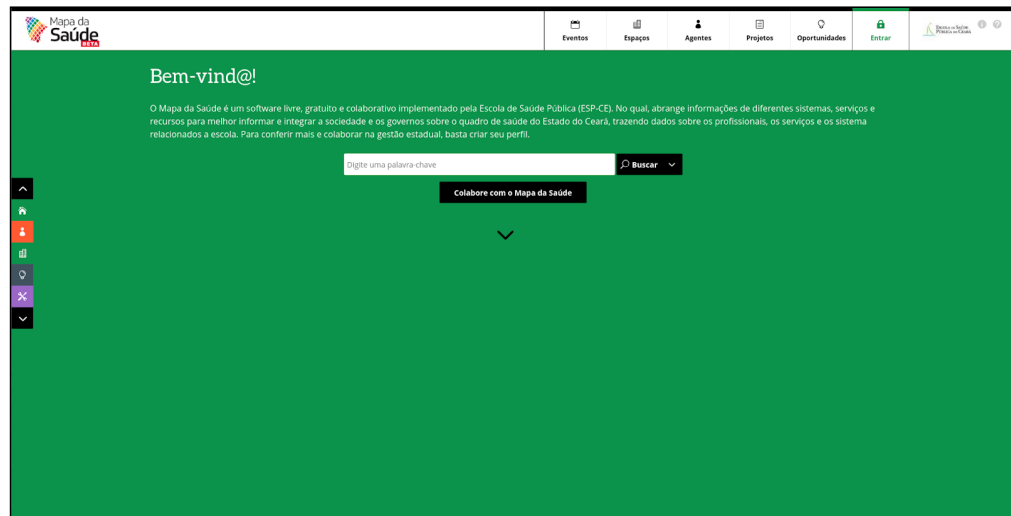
Mapa da Saúde BETA

Eventos
Espaços
Agentes
Projetos
Oportunidades
Entrar

Escola de Saúde Pública do Ceará

Bem-vind@!

O Mapa da Saúde é um software livre, gratuito e colaborativo implementado pela Escola de Saúde Pública (ESP-CE). No qual, abrange informações de diferentes sistemas, serviços e recursos para melhor informar e integrar a sociedade e os governos sobre o quadro de saúde do Estado do Ceará, trazendo dados sobre os profissionais, os serviços e os sistema relacionados a escola. Para conferir mais e colaborar na gestão estadual, basta criar seu perfil.

Digite uma palavra-chave
Buscar

Colabore com o Mapa da Saúde